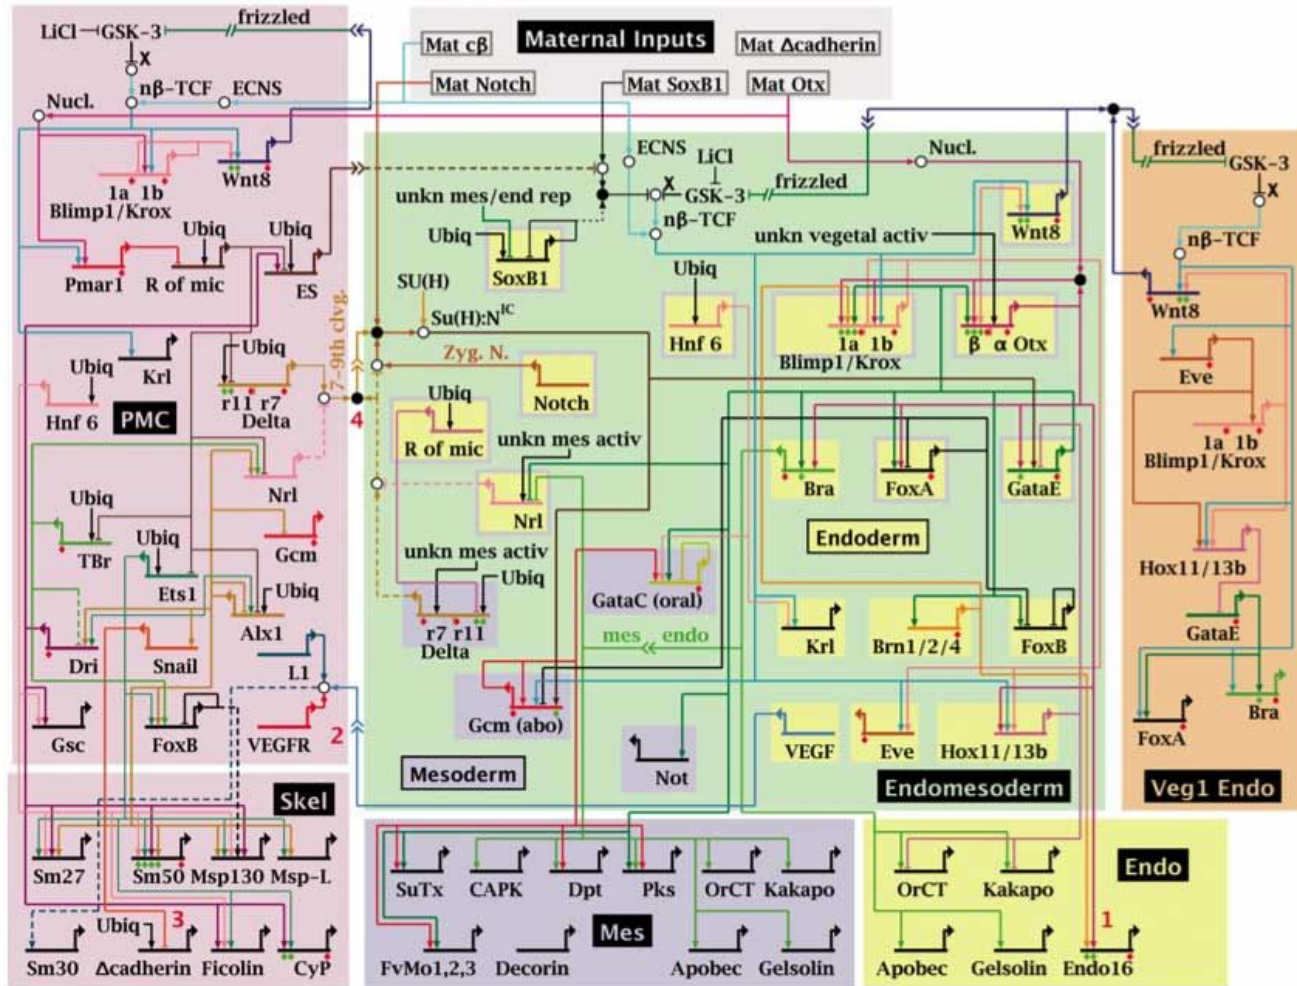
Maternal Inputs

Mat cβ
Mat Δcadherin
Mat Notch
Mat SoxB1
Mat Otx

LiCl
GSK-3
frizzled
X
nβ-TCF
ECNS
Nucl.
1a 1b
Blimp1/Krox
Wnt8
Ubiq
Ubiq
Pmar1
R of mic
ES
Ubiq
Krl
Ubiq
Hnf 6
PMC
Ubiq
r11 r7
Delta
7-9th clvg.
4
Nrl
Ubiq
TBr
Gcm
Ubiq
Ets1
Ubiq
Alx1
Dri
Snail
L1
Gsc
FoxB
VEGFR
2

Skel
Sm27
Sm50
Msp130
Msp-L
Ubiq
3
Sm30
Δcadherin
Ficolin
CyP

ECNS
LiCl
unkn mes/end rep
X
GSK-3
frizzled
nβ-TCF
Ubiq
SoxB1
SU(H)
Su(H):N$^{IC}$
Zyg. N.
Ubiq
Notch
Ubiq
R of mic
unkn mes activ
Nrl
unkn mes activ
Ubiq
r7 r11
Delta
GataC (oral)
mes
endo
Gcm (abo)
Not
Mesoderm

Nucl.
Wnt8
unkn vegetal activ
Ubiq
Hnf 6
1a 1b
Blimp1/Krox
β α Otx
Bra
FoxA
GataE
Endoderm
Krl
Brn1/2/4
FoxB
VEGF
Eve
Hox11/13b
Endomesoderm

frizzled
GSK-3
X
nβ-TCF
Wnt8
Eve
1a 1b
Blimp1/Krox
Hox11/13b
GataE
Bra
FoxA
Veg1 Endo

SuTx
CAPK
Dpt
Pks
OrCT
Kakapo
Mes
FvMo1,2,3
Decorin
Apobec
Gelsolin

Endo
OrCT
Kakapo
1
Apobec
Gelsolin
Endo16